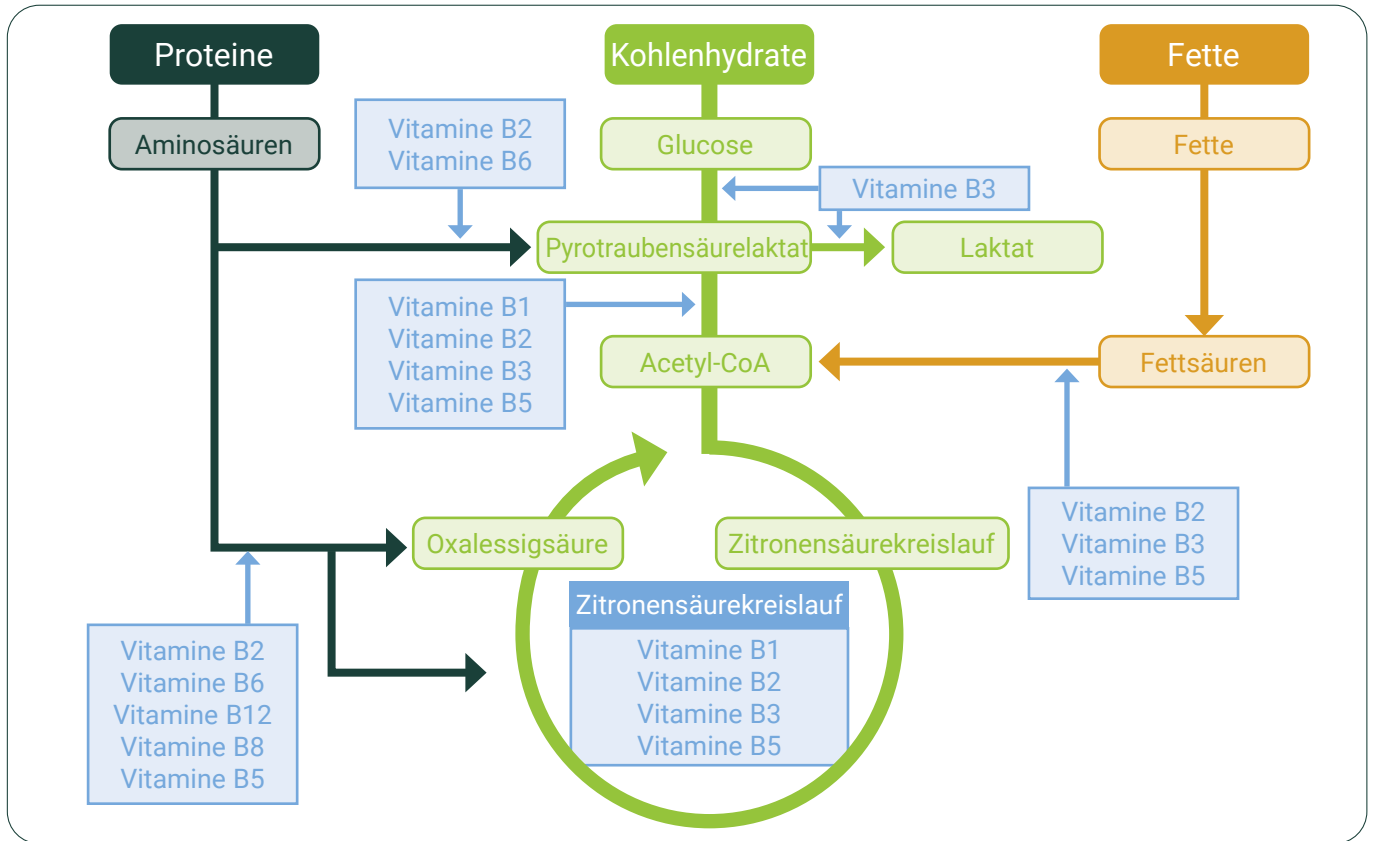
Proteine

Kohlenhydrate

Fette

Aminosäuren

Vitamine B2
Vitamine B6

Glucose

Fette

Vitamine B3

Pyrotraubensäurelaktat

Laktat

Vitamine B1
Vitamine B2
Vitamine B3
Vitamine B5

Acetyl-CoA

Fettsäuren

Oxalessigsäure

Zitronensäurekreislauf

Vitamine B2
Vitamine B3
Vitamine B5

Zitronensäurekreislauf

Vitamine B1
Vitamine B2
Vitamine B3
Vitamine B5

Vitamine B2
Vitamine B6
Vitamine B12
Vitamine B8
Vitamine B5